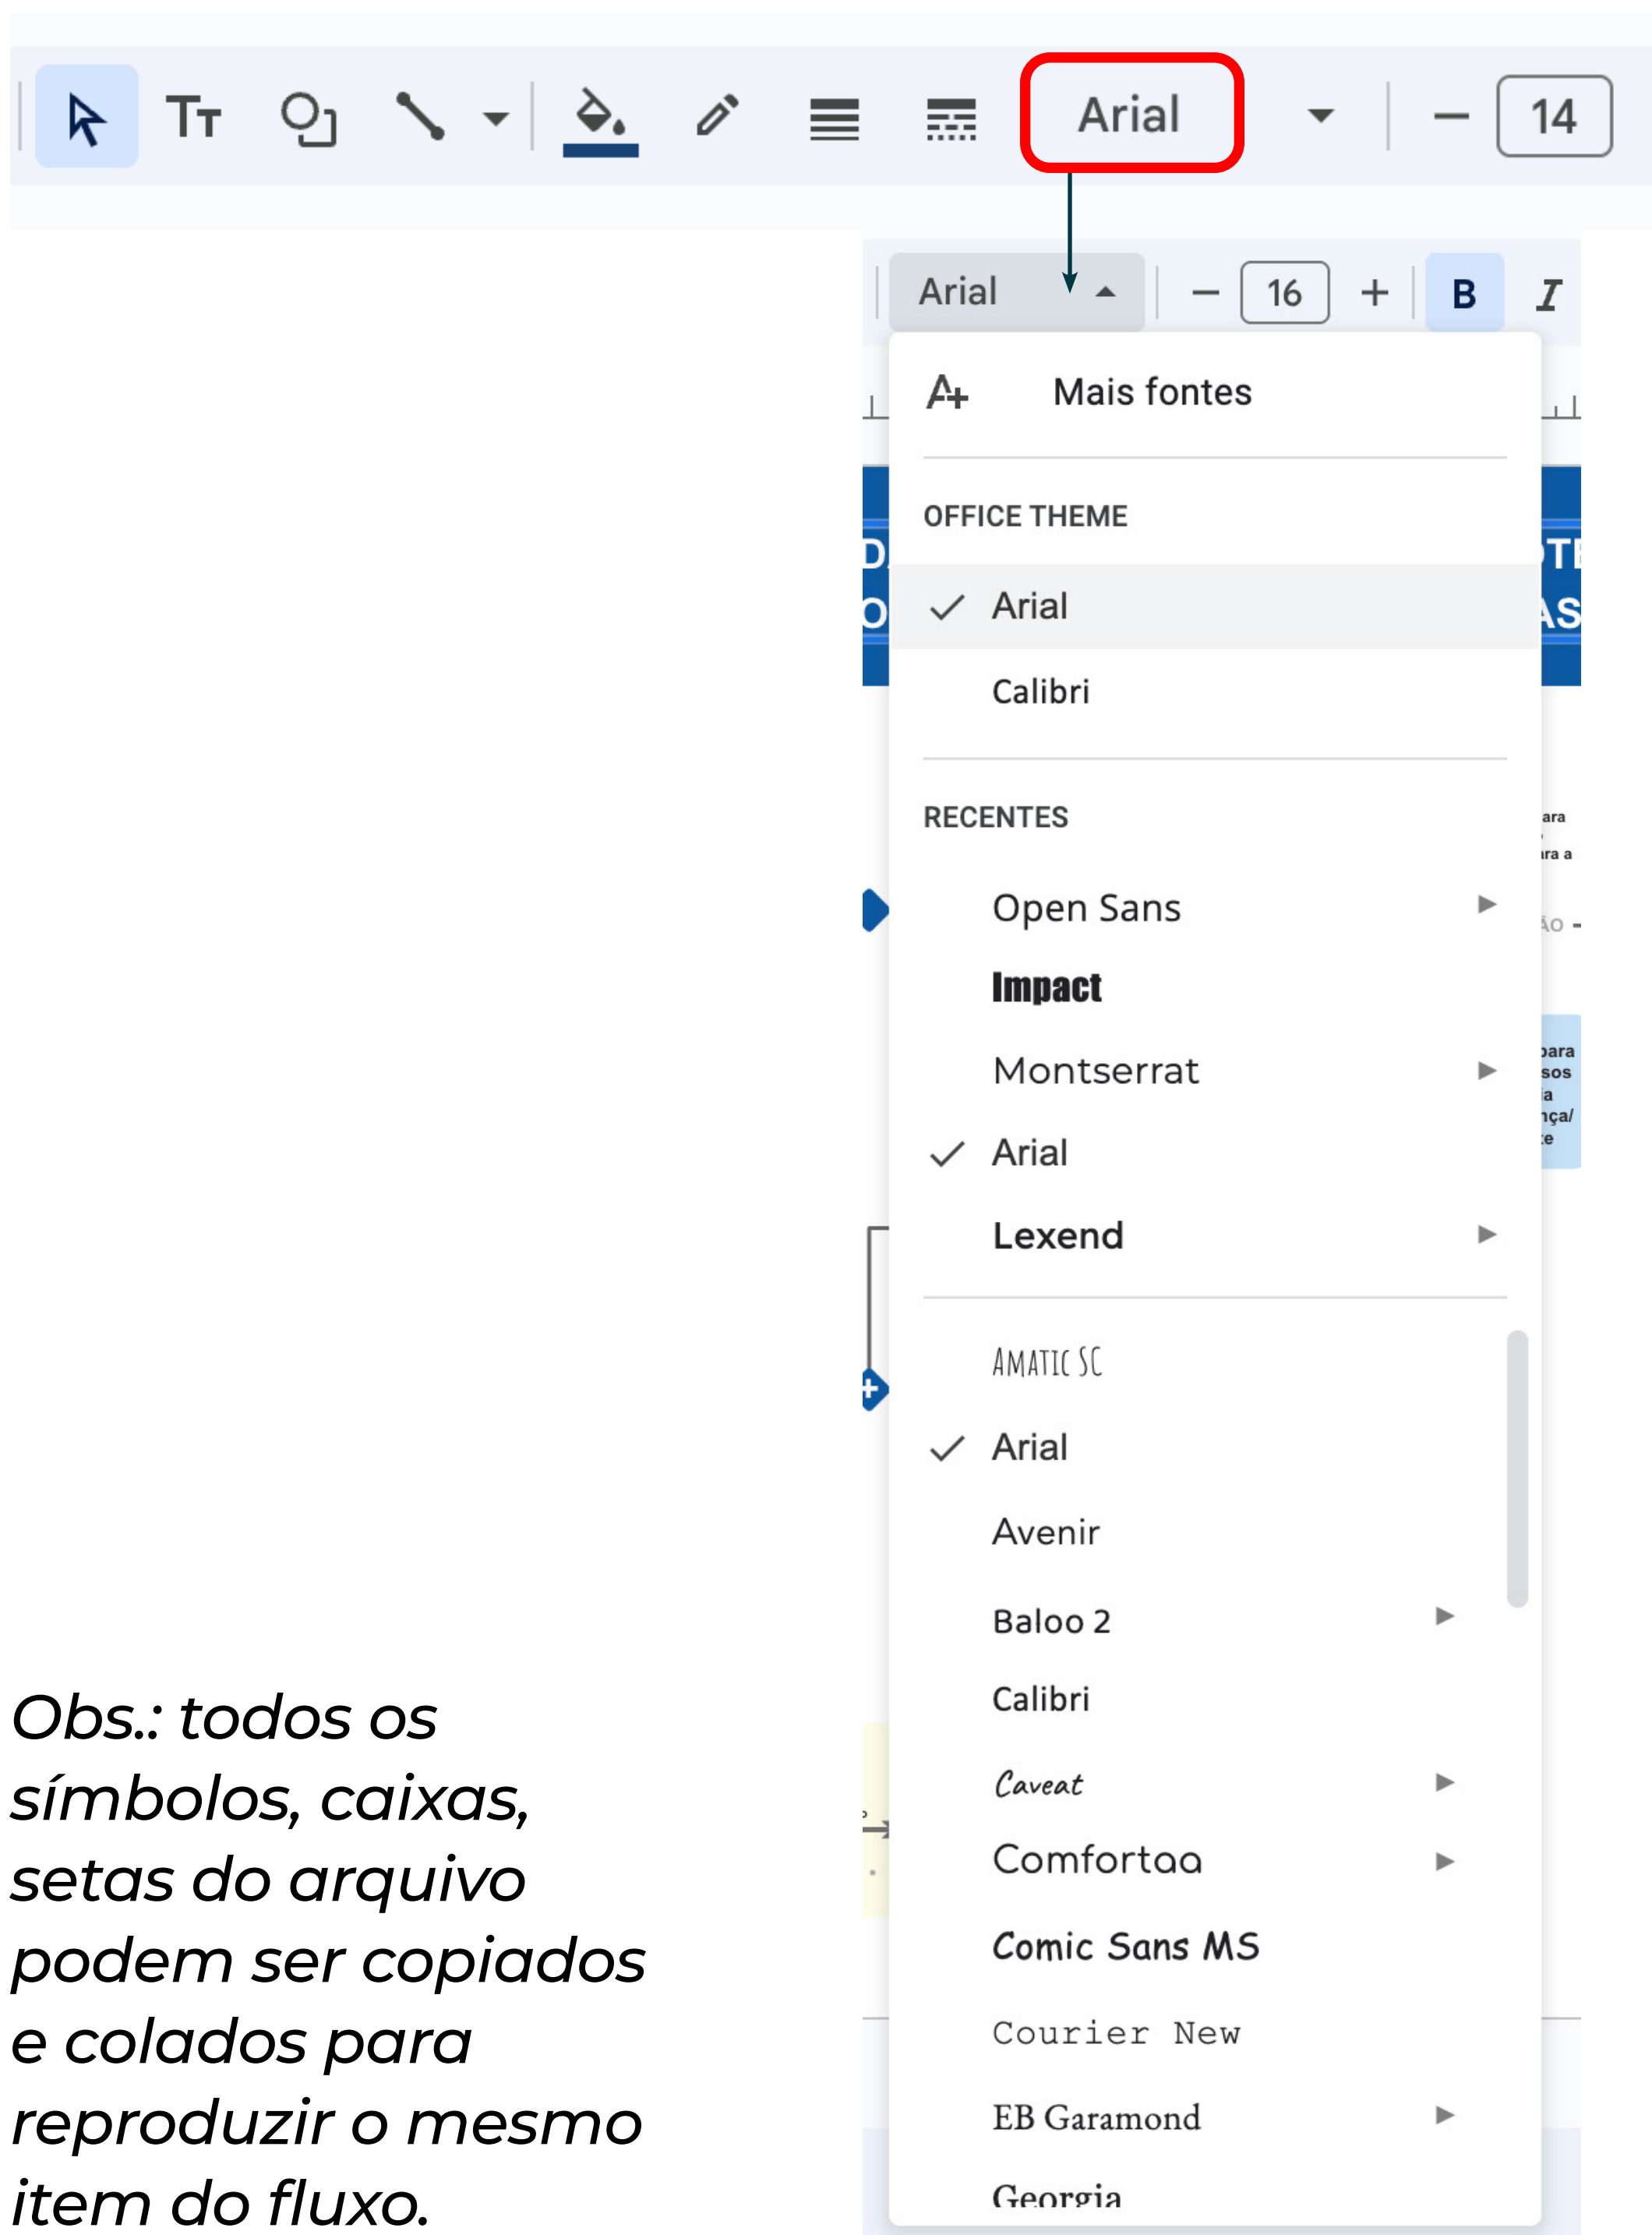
Arial 14

Arial 16 B I

Mais fontes

OFFICE THEME

Arial

Calibri

RECENTES

Open Sans

Impact

Montserrat

Arial

Lexend

AMATIC SC

Arial

Avenir

Baloo 2

Calibri

Caveat

Comfortaa

Comic Sans MS

Courier New

EB Garamond

Georgia

Obs.: todos os símbolos, caixas, setas do arquivo podem ser copiados e colados para reproduzir o mesmo item do fluxo.